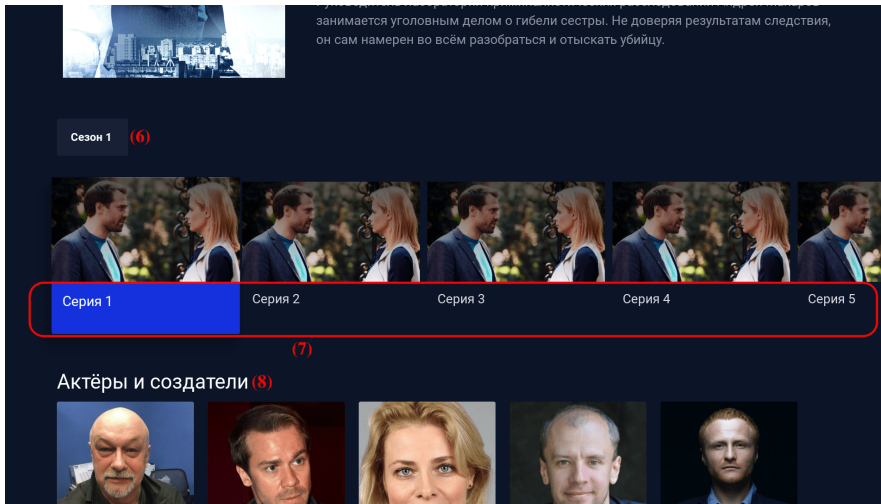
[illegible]
занимается уголовным делом о гибели сестры. Не доверяя результатам следствия, он сам намерен во всём разобраться и отыскать убийцу.

Сезон 1 (6)

Серия 1
Серия 2
Серия 3
Серия 4
Серия 5

(7)

Актёры и создатели (8)